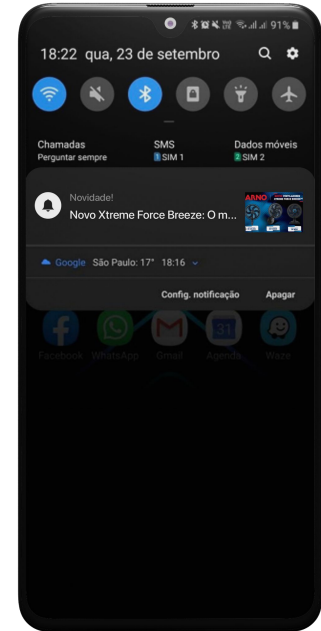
91%

18:22 qua, 23 de setembro

Chamadas
Perguntar sempre

SMS
SIM 1

Dados móveis
SIM 2

Novidade!
Novo Xtreme Force Breeze: O m...

ANO

Google São Paulo: 17° 18:16

Config. notificação
Apagar

Facebook WhatsApp Gmail Agenda Waze